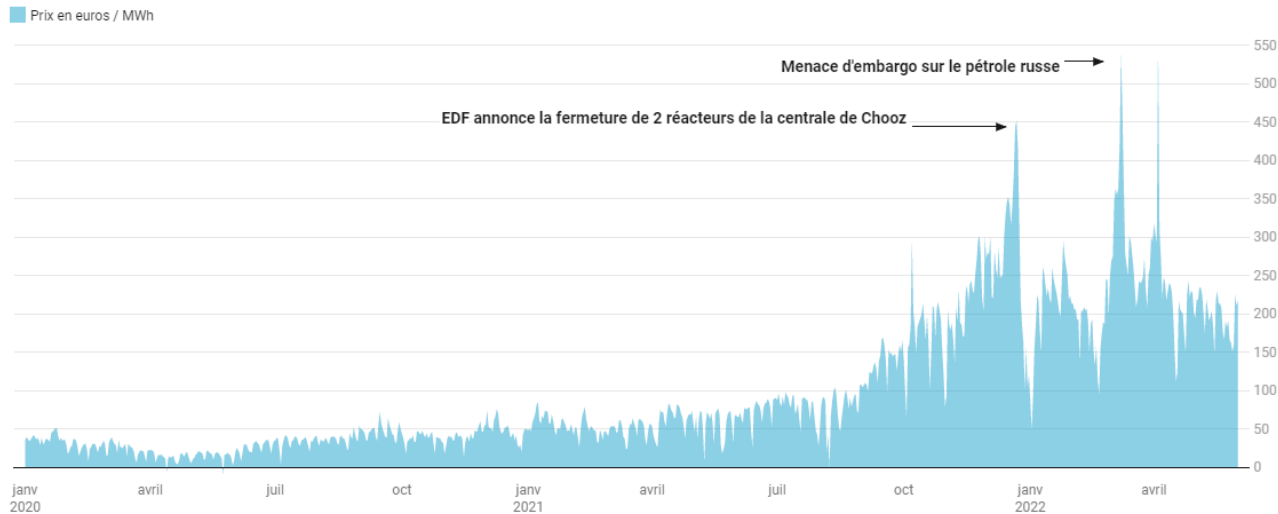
Prix en euros / MWh

Menace d'embargo sur le pétrole russe

EDF annonce la fermeture de 2 réacteurs de la centrale de Chooz

550
500
450
400
350
300
250
200
150
100
50
0

janv 2020
avril
juil
oct
janv 2021
avril
juil
oct
janv 2022
avril